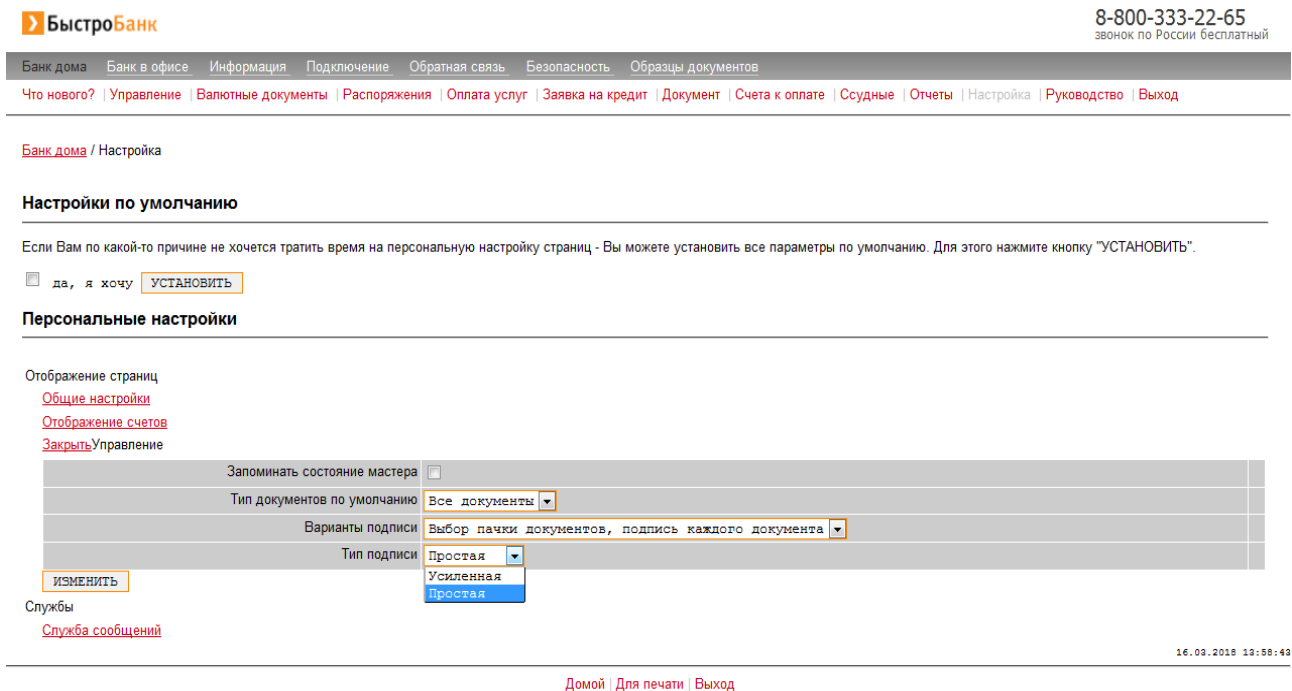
БыстроБанк

8-800-333-22-65
звонок по России бесплатный

Банк дома Банк в офисе Информация Подключение Обратная связь Безопасность Образцы документов

Что нового? | Управление | Валютные документы | Распоряжения | Оплата услуг | Заявка на кредит | Документ | Счета к оплате | Ссудные | Отчеты | Настройка | Руководство | Выход

Банк дома / Настройка

Настройки по умолчанию

Если Вам по какой-то причине не хочется тратить время на персональную настройку страниц - Вы можете установить все параметры по умолчанию. Для этого нажмите кнопку "УСТАНОВИТЬ".

да, я хочу УСТАНОВИТЬ

Персональные настройки

Отображение страниц
Общие настройки
Отображение счетов
ЗакрытьУправление

| | |
|---|---|
| Запоминать состояние мастера | |
| Тип документов по умолчанию | Все документы |
| Варианты подписи | Выбор пачки документов, подпись каждого документа |
| Тип подписи | Простая |

Усиленная
Простая

ИЗМЕНИТЬ

Службы
Служба сообщений

16.03.2018 13:58:43

Домой | Для печати | Выход